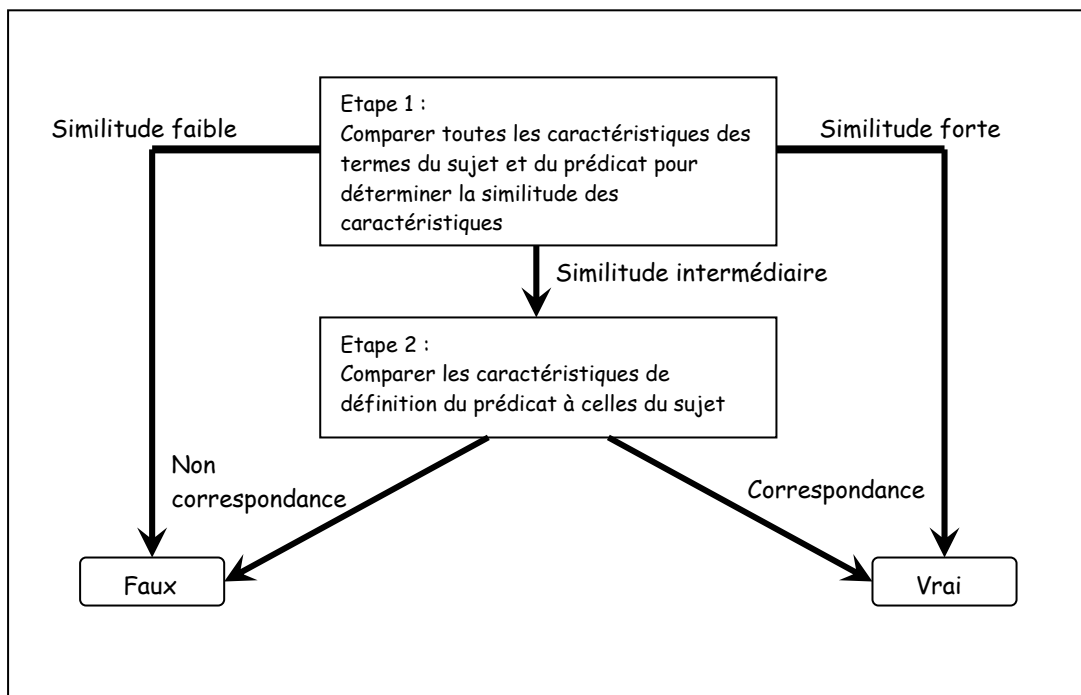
Etape 1 :
Comparer toutes les caractéristiques des termes du sujet et du prédicat pour déterminer la similitude des caractéristiques

Similitude faible

Similitude forte

Similitude intermédiaire

Etape 2 :
Comparer les caractéristiques de définition du prédicat à celles du sujet

Non correspondance

Correspondance

Faux

Vrai